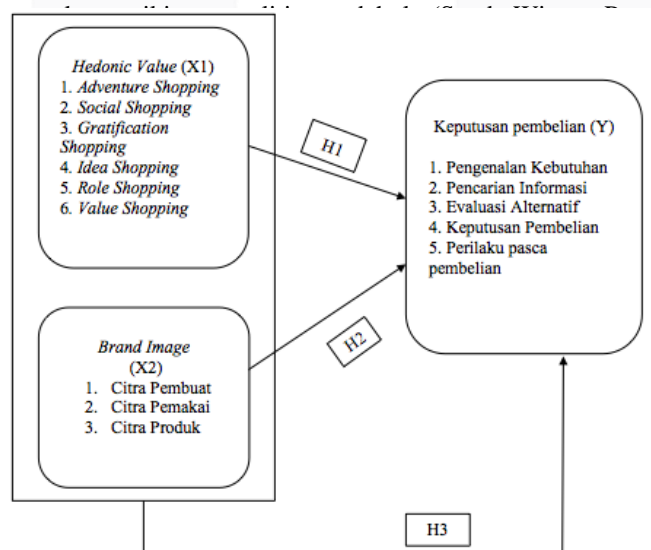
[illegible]

Hedonic Value (X1)
1. Adventure Shopping
2. Social Shopping
3. Gratification Shopping
4. Idea Shopping
5. Role Shopping
6. Value Shopping

H1

Keputusan pembelian (Y)
1. Pengenalan Kebutuhan
2. Pencarian Informasi
3. Evaluasi Alternatif
4. Keputusan Pembelian
5. Perilaku pasca pembelian

H2

Brand Image (X2)
1. Citra Pembuat
2. Citra Pemakai
3. Citra Produk

H3